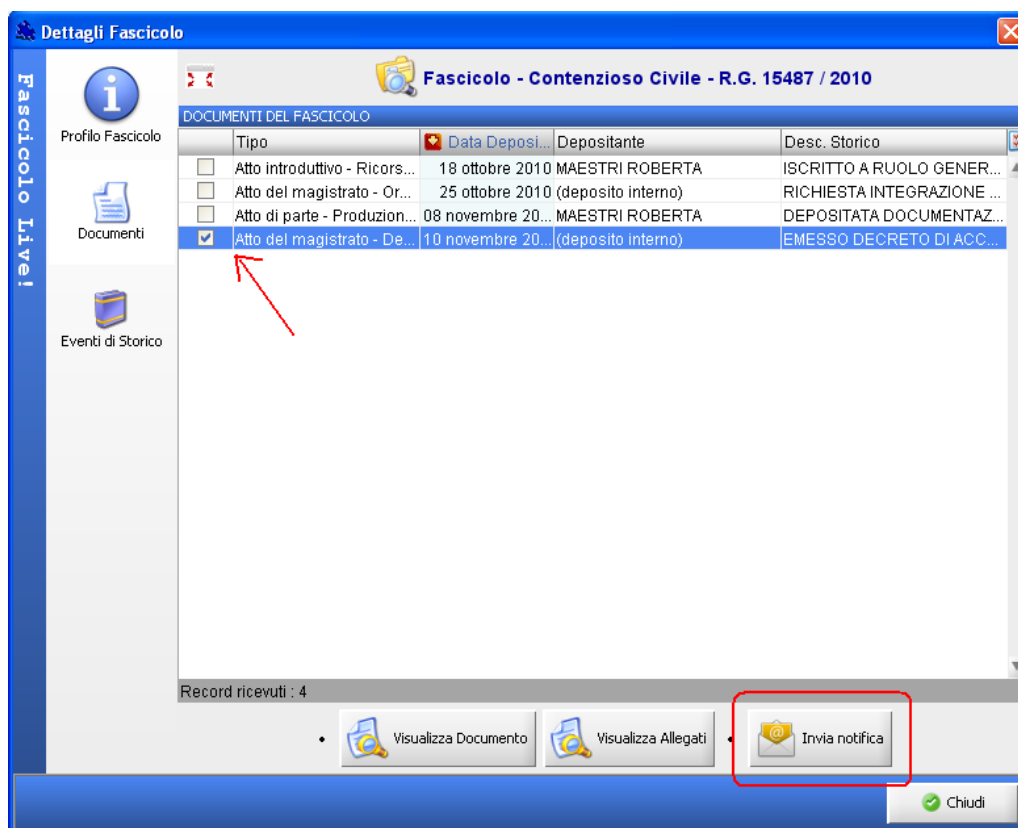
Dettagli Fascicolo

Fascicolo Live!

Profilo Fascicolo

Documenti

Eventi di Storico

Fascicolo - Contenzioso Civile - R.G. 15487 / 2010

DOCUMENTI DEL FASCICOLO

| | Tipo | Data Deposi... | Depositante | Desc. Storico |
|---|---|---|---|---|
| | Atto introduttivo - Ricors... | 18 ottobre 2010 | MAESTRI ROBERTA | ISCRITTO A RUOLO GENER... |
| | Atto del magistrato - Or... | 25 ottobre 2010 | (deposito interno) | RICHIESTA INTEGRAZIONE ... |
| | Atto di parte - Produzion... | 08 novembre 20... | MAESTRI ROBERTA | DEPOSITATA DOCUMENTAZ... |
| ✓ | Atto del magistrato - De... | 10 novembre 20... | (deposito interno) | EMESSO DECRETO DI ACC... |

Record ricevuti : 4

Visualizza Documento

Visualizza Allegati

Invia notifica

Chiudi